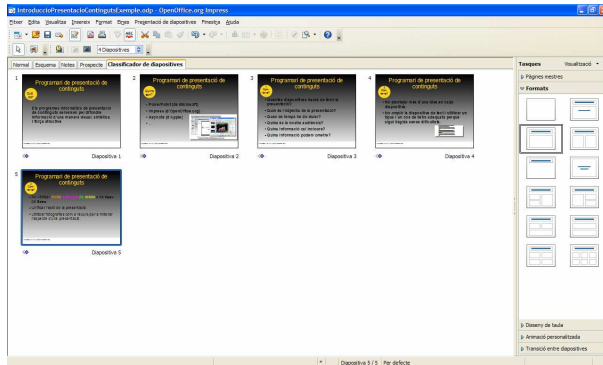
IntroduccioPresentacioContingutsExemple.odp - OpenOffice.org Impress

Fitxer Edita Visualitza Insereix Format Eines Presentació de diapositives Finestra Ajuda

4 Diapositives

Normal Esquema Notes Prospecte Classificador de diapositives

1
Programari de presentació de continguts
Els programes informàtics de presentació de continguts serveixen per difondre informació d'una manera visual, sintètica, i força atractiva.
Diapositiva 1

2
Programari de presentació de continguts
• PowerPoint (de Microsoft)
• Impress (d'OpenOffice.org)
• Keynote (d'Apple)
Diapositiva 2

3
Programari de presentació de continguts
• Quantes diapositives tindrà la meva presentació?
• Quin és l'objectiu de la presentació?
• Quin és el temps de que disposo?
• Quina és la nostra audiència?
• Quina informació vull incloure?
• Quina informació podem omettre?
Diapositiva 3

4
Programari de presentació de continguts
• No posseu mai el que diu en cada diapositiva
• No omplir la diapositiva de text i utilitzar un tipus i un cos de lletra adequats perquè sigui llegible
Diapositiva 4

5
Programari de presentació de continguts
• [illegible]
• Utilitzar fotografies com a recurs per a millorar l'aspecte d'una presentació.
Diapositiva 5

Tasques Visualització
Pàgines mestres
Formats
Disseny de taula
Animació personalitzada
Transició entre diapositives

Diapositiva 5 / 5 Per defecte